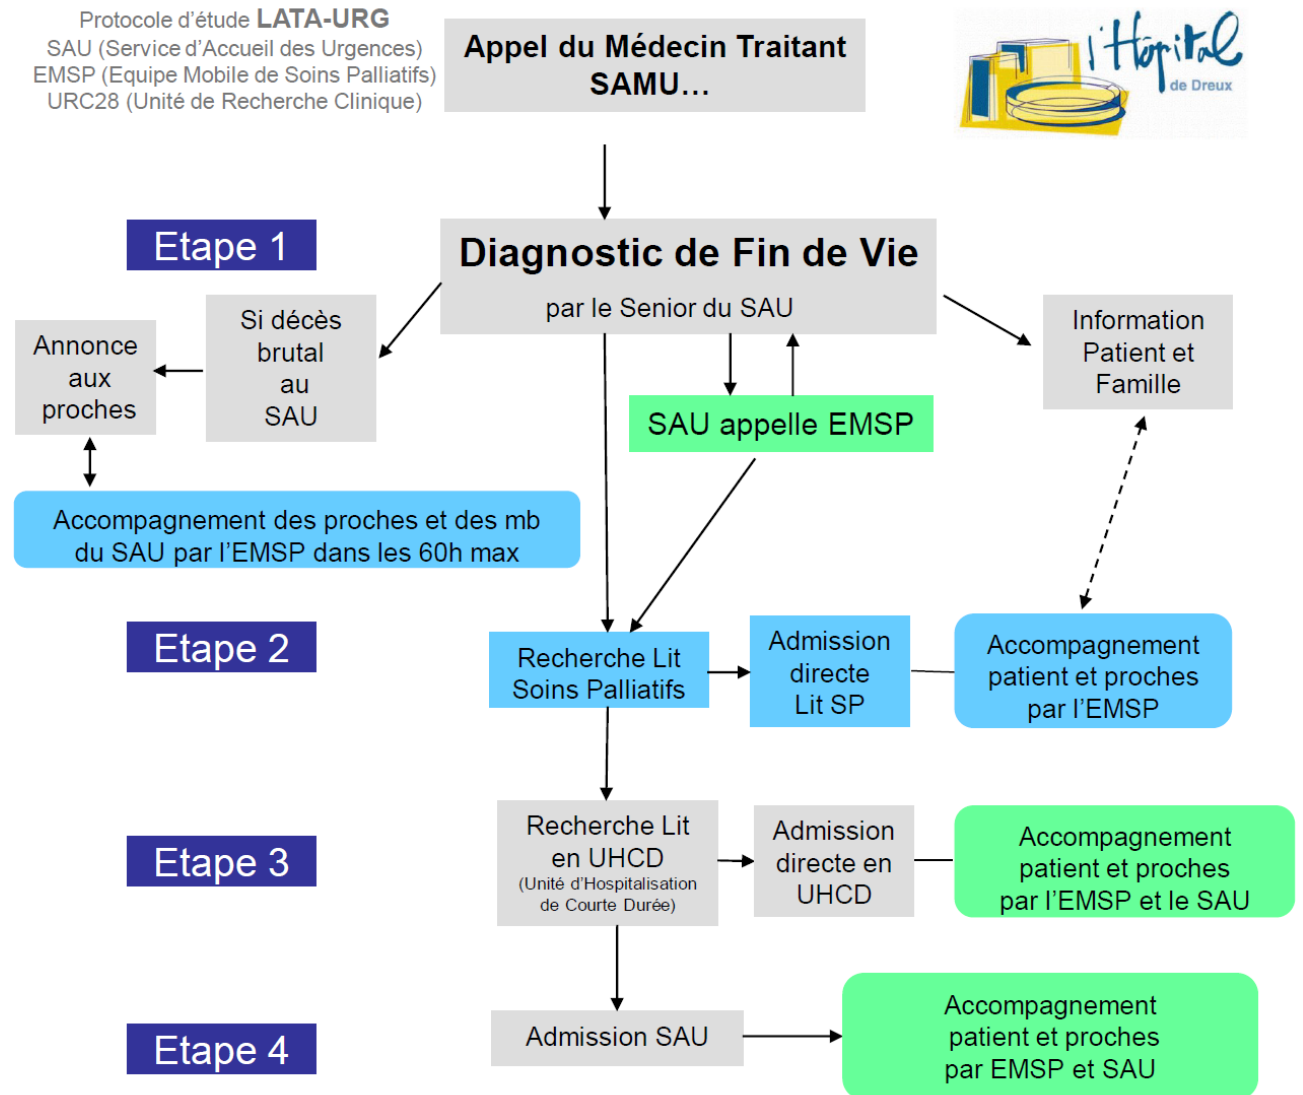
Protocole d'étude LATA-URG
SAU (Service d'Accueil des Urgences)
EMSP (Equipe Mobile de Soins Palliatifs)
URC28 (Unité de Recherche Clinique)

Appel du Médecin Traitant SAMU…

l'Hôpital de Dreux

Etape 1

Diagnostic de Fin de Vie

par le Senior du SAU

Annonce aux proches

Si décès brutal au SAU

SAU appelle EMSP

Information Patient et Famille

Accompagnement des proches et des mb du SAU par l'EMSP dans les 60h max

Etape 2

Recherche Lit Soins Palliatifs

Admission directe Lit SP

Accompagnement patient et proches par l'EMSP

Etape 3

Recherche Lit en UHCD (Unité d'Hospitalisation de Courte Durée)

Admission directe en UHCD

Accompagnement patient et proches par l'EMSP et le SAU

Etape 4

Admission SAU

Accompagnement patient et proches par EMSP et SAU